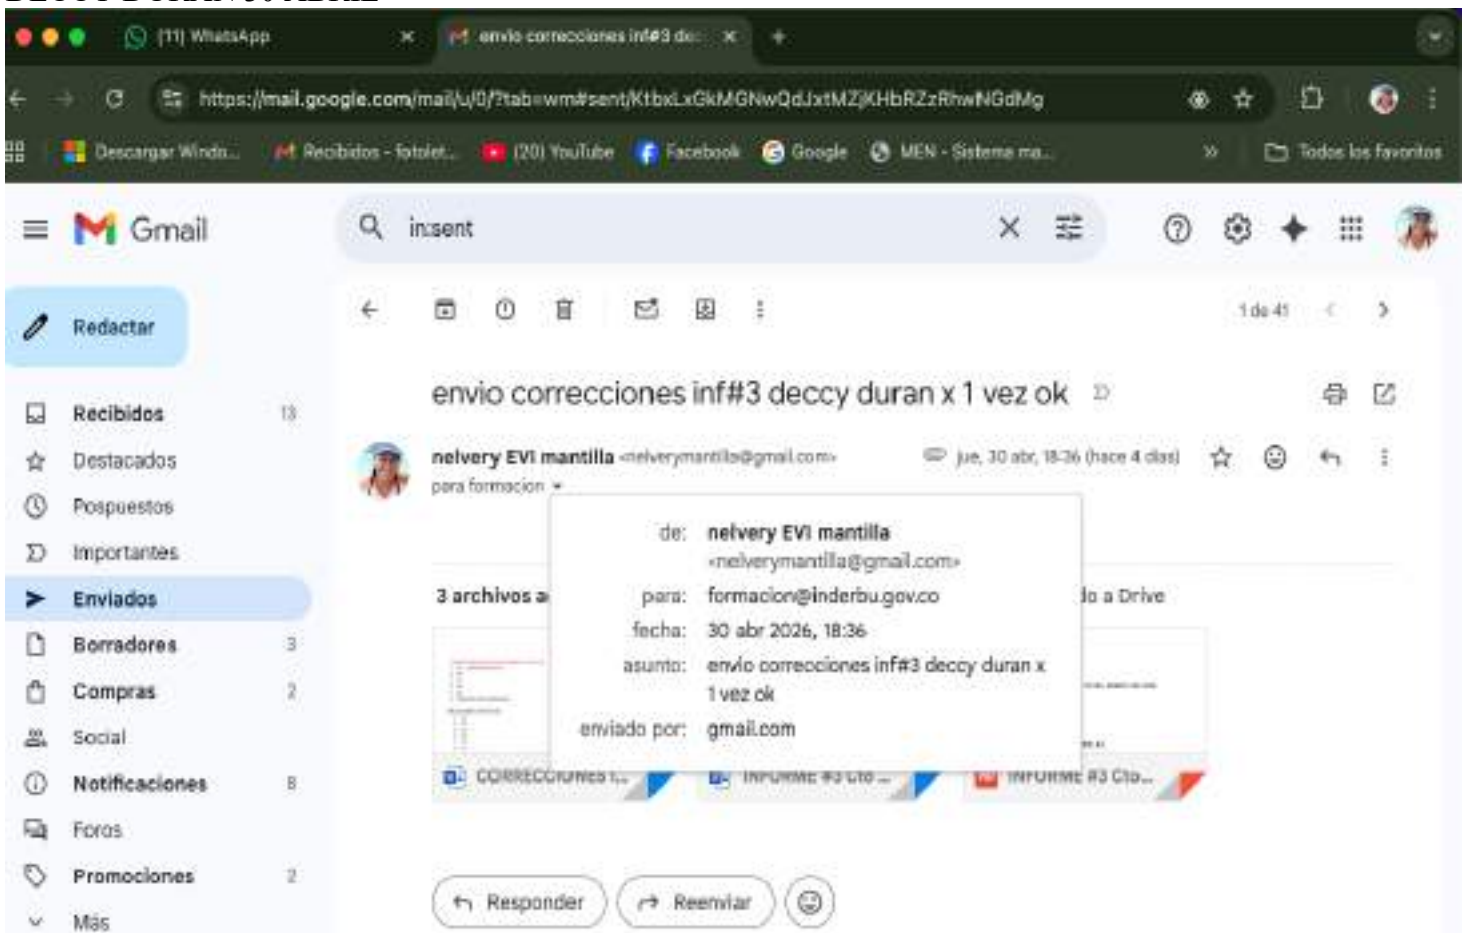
(11) WhatsApp
envio correcciones inf#3 de
https://mail.google.com/mail/u/0/?tab=wm#sent/KtbxLxGkMGNwQdJxtMZjKHbRZzRhwNGdMg
Descargar Windo... Recibidos - fotolet... (20) YouTube Facebook Google MEN - Sistema ma... » Todos los favoritos

Gmail
in:sent

Redactar
Recibidos 13
Destacados
Pospuestos
Importantes
Enviados
Borradores 3
Compras 2
Social
Notificaciones 8
Foros
Promociones 2
Más

1 de 41

envio correcciones inf#3 deccy duran x 1 vez ok

nelvery EVI mantilla <nelverymantilla@gmail.com>
para formacion
jue, 30 abr, 18:36 (hace 4 días)

de: nelvery EVI mantilla <nelverymantilla@gmail.com>
para: formacion@inderbu.gov.co
fecha: 30 abr 2026, 18:36
asunto: envio correcciones inf#3 deccy duran x 1 vez ok
enviado por: gmail.com

3 archivos a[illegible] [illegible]o a Drive

CORRECCIONES I... INFORME #3 Cto ... INFORME #3 Cto...

Responder Reenviar